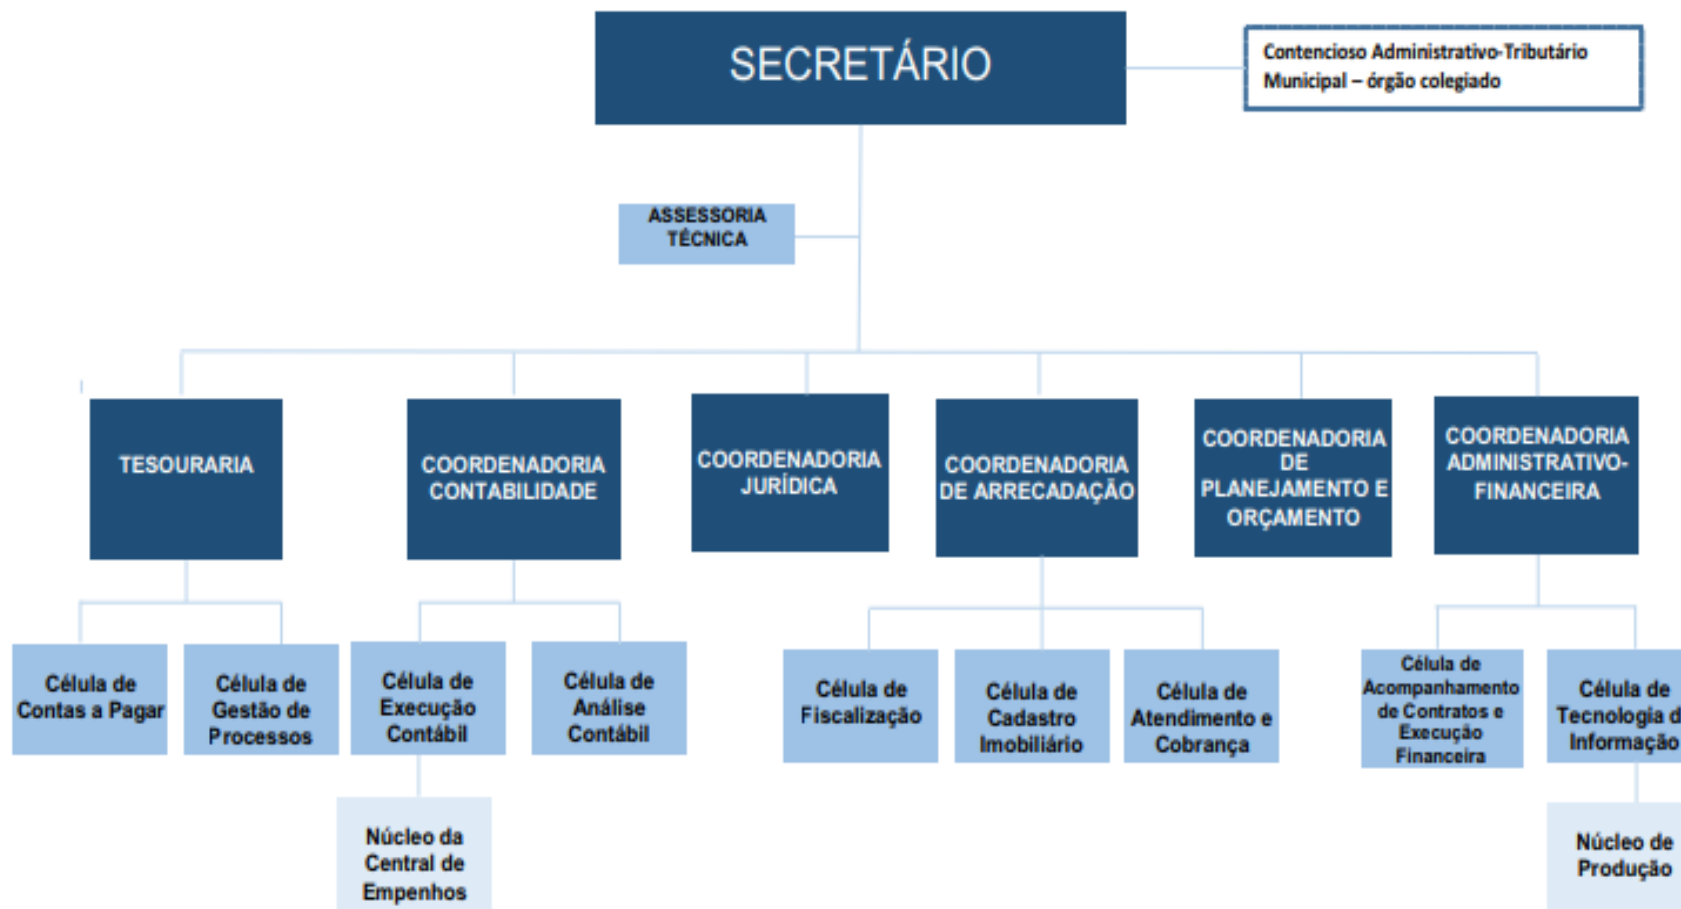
SECRETÁRIO

Contencioso Administrativo-Tributário Municipal – órgão colegiado

ASSESSORIA TÉCNICA

TESOURARIA

COORDENADORIA CONTABILIDADE

COORDENADORIA JURÍDICA

COORDENADORIA DE ARRECADAÇÃO

COORDENADORIA DE PLANEJAMENTO E ORÇAMENTO

COORDENADORIA ADMINISTRATIVO-FINANCEIRA

Célula de Contas a Pagar

Célula de Gestão de Processos

Célula de Execução Contábil

Célula de Análise Contábil

Núcleo da Central de Empenhos

Célula de Fiscalização

Célula de Cadastro Imobiliário

Célula de Atendimento e Cobrança

Célula de Acompanhamento de Contratos e Execução Financeira

Célula de Tecnologia d Informação

Núcleo de Produção